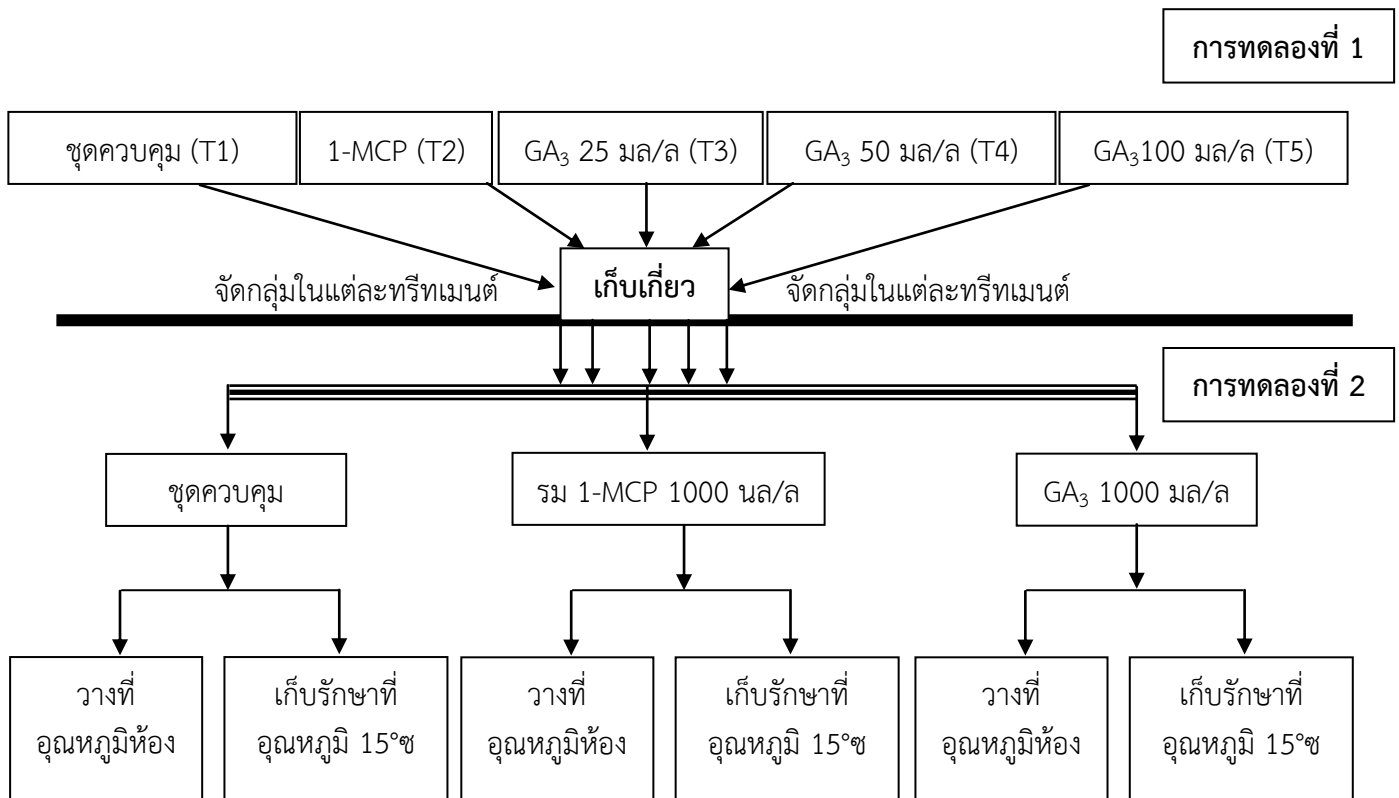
การทดลองที่ 1

ชุดควบคุม (T1)

1-MCP (T2)

$GA_3$ 25 มล/ล (T3)

$GA_3$ 50 มล/ล (T4)

$GA_3$100 มล/ล (T5)

จัดกลุ่มในแต่ละทรีทเมนต์

เก็บเกี่ยว

จัดกลุ่มในแต่ละทรีทเมนต์

การทดลองที่ 2

ชุดควบคุม

รม 1-MCP 1000 นล/ล

$GA_3$ 1000 มล/ล

วางที่ อุณหภูมิห้อง

เก็บรักษาที่ อุณหภูมิ 15°ซ

วางที่ อุณหภูมิห้อง

เก็บรักษาที่ อุณหภูมิ 15°ซ

วางที่ อุณหภูมิห้อง

เก็บรักษาที่ อุณหภูมิ 15°ซ